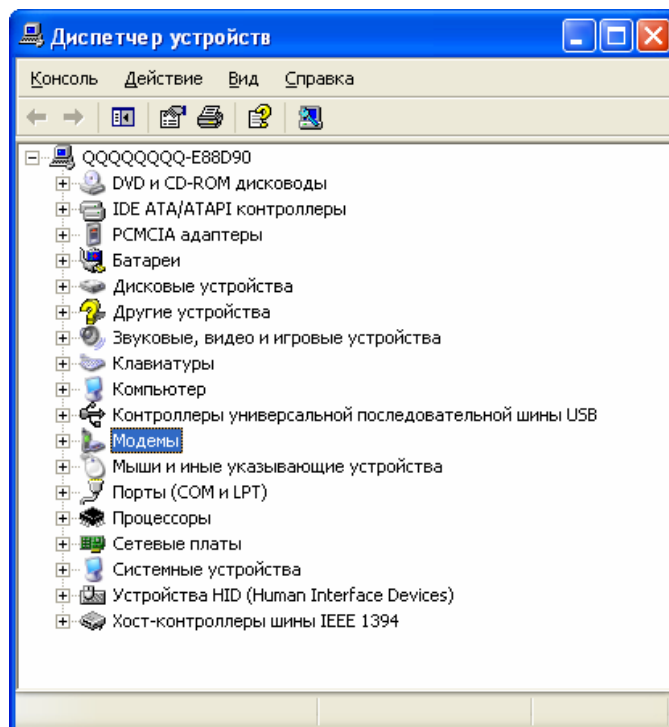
Диспетчер устройств

Консоль Действие Вид Справка

QQQQQQQQ-E88D90
DVD и CD-ROM дисководы
IDE ATA/ATAPI контроллеры
PCMCIA адаптеры
Батареи
Дисковые устройства
Другие устройства
Звуковые, видео и игровые устройства
Клавиатуры
Компьютер
Контроллеры универсальной последовательной шины USB
Модемы
Мыши и иные указывающие устройства
Порты (COM и LPT)
Процессоры
Сетевые платы
Системные устройства
Устройства HID (Human Interface Devices)
Хост-контроллеры шины IEEE 1394